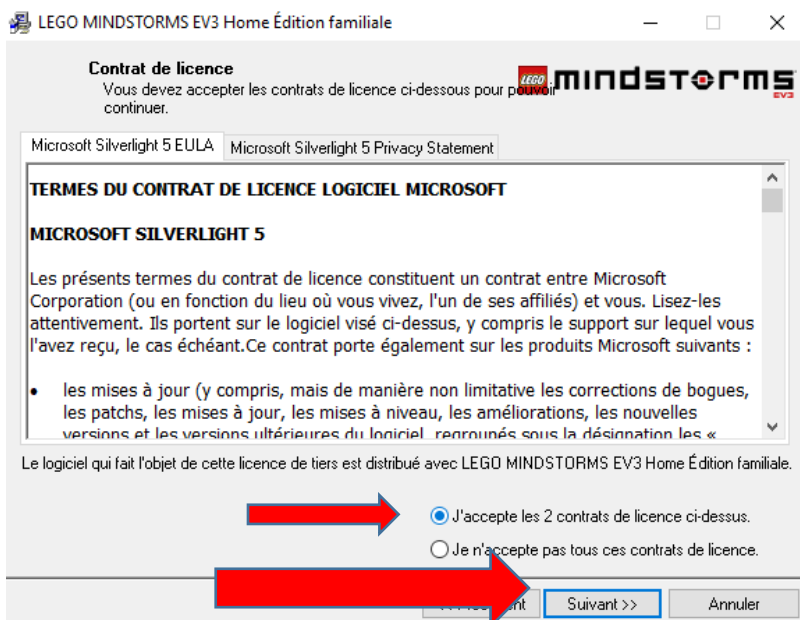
LEGO MINDSTORMS EV3 Home Édition familiale

Contrat de licence
Vous devez accepter les contrats de licence ci-dessous pour pouvoir continuer.

LEGO MINDSTORMS EV3

Microsoft Silverlight 5 EULA | Microsoft Silverlight 5 Privacy Statement

TERMES DU CONTRAT DE LICENCE LOGICIEL MICROSOFT

MICROSOFT SILVERLIGHT 5

Les présents termes du contrat de licence constituent un contrat entre Microsoft Corporation (ou en fonction du lieu où vous vivez, l'un de ses affiliés) et vous. Lisez-les attentivement. Ils portent sur le logiciel visé ci-dessus, y compris le support sur lequel vous l'avez reçu, le cas échéant.Ce contrat porte également sur les produits Microsoft suivants :

• les mises à jour (y compris, mais de manière non limitative les corrections de bogues, les patchs, les mises à jour, les mises à niveau, les améliorations, les nouvelles versions et les versions ultérieures du logiciel, regroupés sous la désignation les « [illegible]

Le logiciel qui fait l'objet de cette licence de tiers est distribué avec LEGO MINDSTORMS EV3 Home Édition familiale.

J'accepte les 2 contrats de licence ci-dessus.

Je n'accepte pas tous ces contrats de licence.

<< Précédent | Suivant >> | Annuler